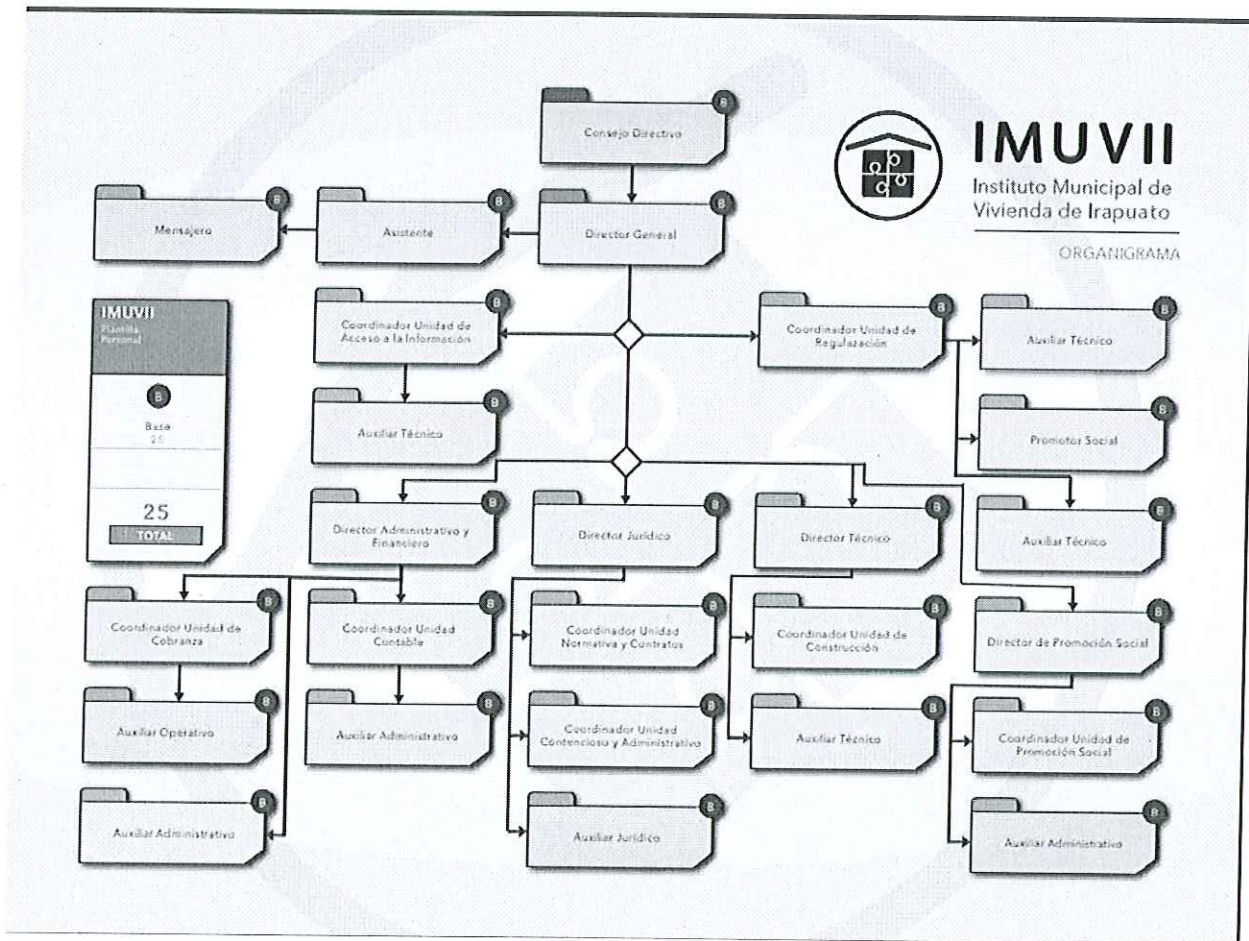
IMUVII
Instituto Municipal de Vivienda de Irapuato
ORGANIGRAMA

Consejo Directivo B

Mensajero B

Asistente B

Director General B

IMUVII
Plantilla Personal

B
Base
25

25
TOTAL

Coordinador Unidad de Acceso a la Información B

Auxiliar Técnico B

Coordinador Unidad de Regulazación B

Auxiliar Técnico B

Promotor Social B

Auxiliar Técnico B

Director Administrativo y Financiero B

Director Jurídico B

Director Técnico B

Coordinador Unidad de Cobranza B

Auxiliar Operativo B

Auxiliar Administrativo B

Coordinador Unidad Contable B

Auxiliar Administrativo B

Coordinador Unidad Normativa y Contratos B

Coordinador Unidad Contencioso y Administrativo B

Auxiliar Jurídico B

Coordinador Unidad de Construcción B

Auxiliar Técnico B

Director de Promoción Social B

Coordinador Unidad de Promoción Social B

Auxiliar Administrativo B